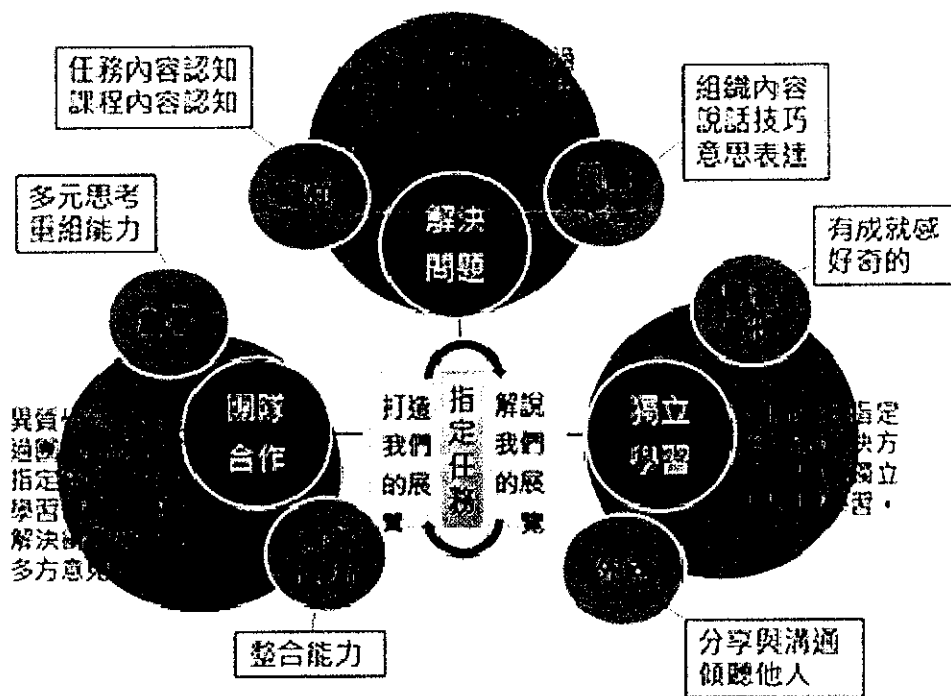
任務內容認知
課程內容認知

組織內容
說話技巧
意思表達

多元思考
重組能力

解決
問題

有成就感
好奇的

團隊
合作

打造
我們
的展
覽

指定
任務

解說
我們
的展
覽

獨立
學習

異質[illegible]
過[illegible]
指定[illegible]
學習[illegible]
解決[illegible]
多方意見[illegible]

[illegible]指定
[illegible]決方
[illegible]獨立
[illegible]習。

整合能力

分享與溝通
傾聽他人